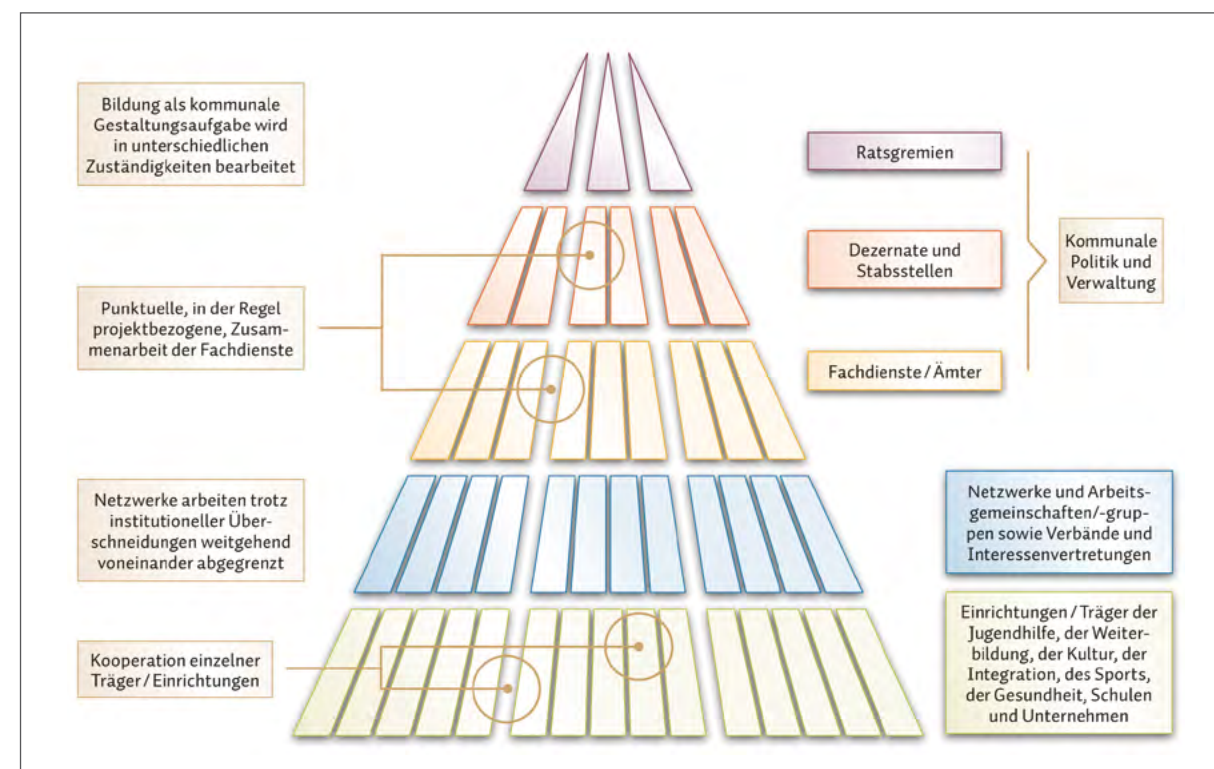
Bildung als kommunale Gestaltungsaufgabe wird in unterschiedlichen Zuständigkeiten bearbeitet

Ratsgremien

Dezernate und Stabsstellen

Kommunale Politik und Verwaltung

Punktuelle, in der Regel projektbezogene, Zusammenarbeit der Fachdienste

Fachdienste / Ämter

Netzwerke arbeiten trotz institutioneller Überschneidungen weitgehend voneinander abgegrenzt

Netzwerke und Arbeitsgemeinschaften/-gruppen sowie Verbände und Interessenvertretungen

Kooperation einzelner Träger / Einrichtungen

Einrichtungen / Träger der Jugendhilfe, der Weiterbildung, der Kultur, der Integration, des Sports, der Gesundheit, Schulen und Unternehmen